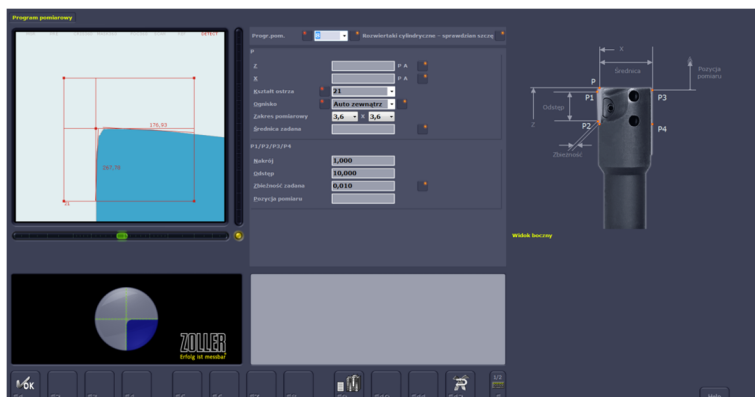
Program pomiarowy

Progr.pom. Rozwiertaki cylindryczne – sprawdzian szczę

P

Z P A

X P A

Kształt ostrza 21

Ogólnie Auto zewnątrz

Zakres pomiarowy 3,6 x 3,6

Średnica zadana

P1/P2/P3/P4

Nakrój 1,000

Odstęp 10,000

Zbieżność zadana 0,010

Pozycja pomiaru

176,93

267,78

X

Średnica

Pozycja pomiaru

P

P1

P3

Odstęp

Z

P2

P4

Zbieżność

Widok boczny

ZOLLER
Erfolg ist messbar

OK

1/2

Help